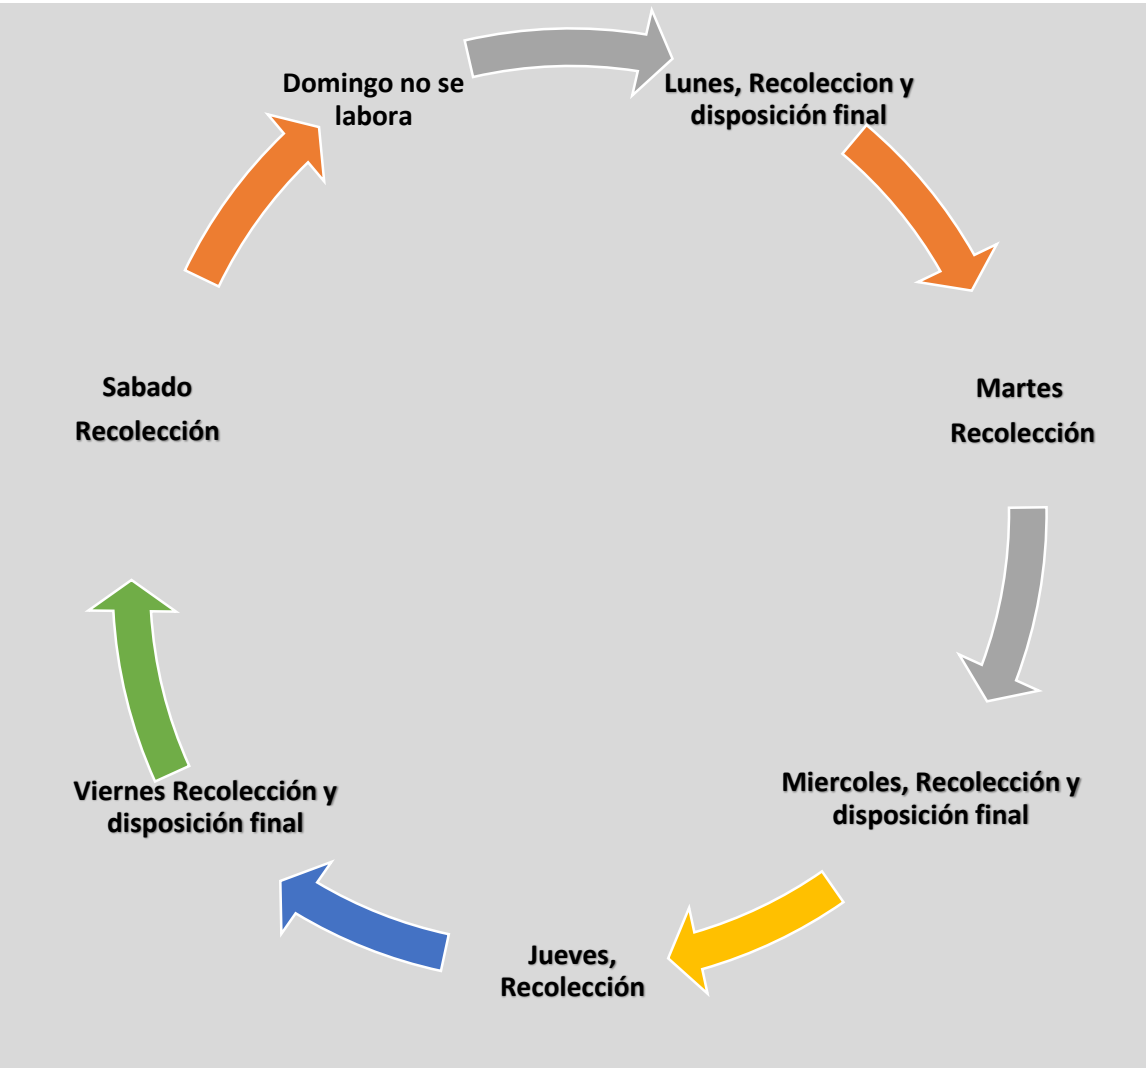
Domingo no se labora

Lunes, Recoleccion y disposición final

Martes

Recolección

Miercoles, Recolección y disposición final

Jueves, Recolección

Viernes Recolección y disposición final

Sabado

Recolección